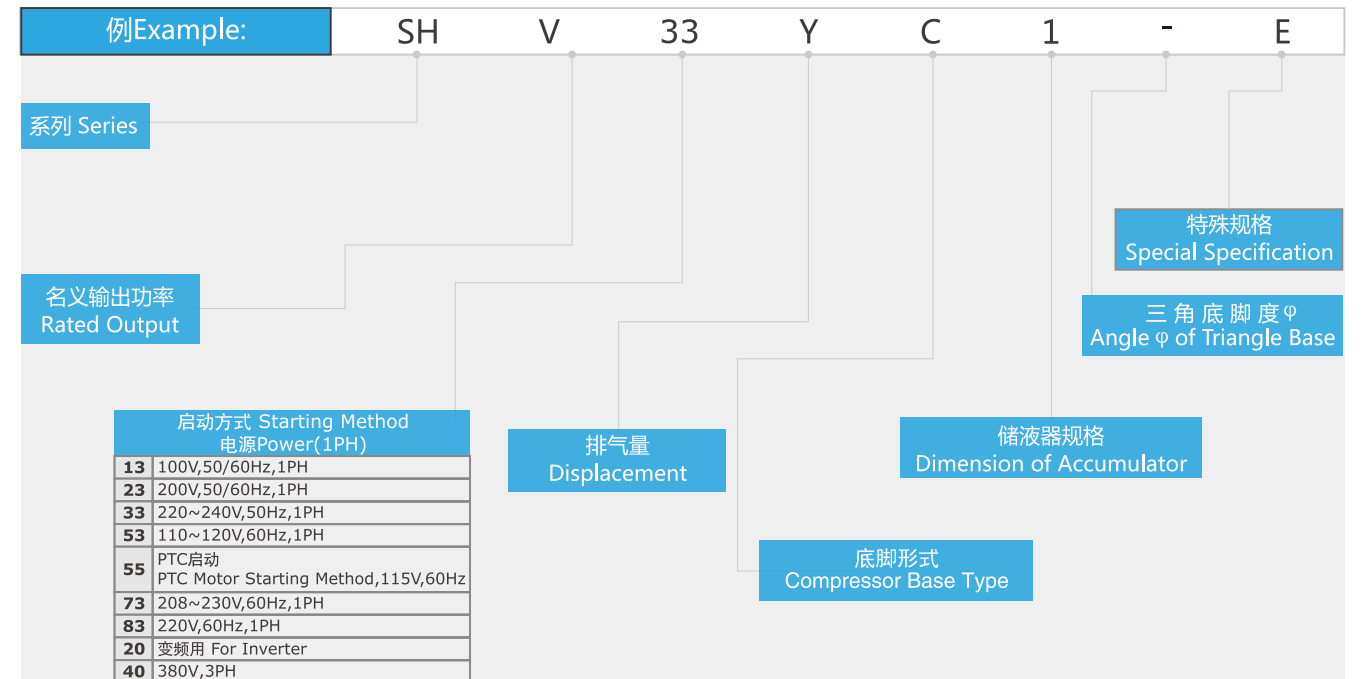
例Example: SH V 33 Y C 1 - E

系列 Series

名义输出功率
Rated Output

启动方式 Starting Method
电源Power(1PH)

| | |
|---|---|
| 13 | 100V,50/60Hz,1PH |
| 23 | 200V,50/60Hz,1PH |
| 33 | 220~240V,50Hz,1PH |
| 53 | 110~120V,60Hz,1PH |
| 55 | PTC启动 PTC Motor Starting Method,115V,60Hz |
| 73 | 208~230V,60Hz,1PH |
| 83 | 220V,60Hz,1PH |
| 20 | 变频用 For Inverter |
| 40 | 380V,3PH |

排气量
Displacement

底脚形式
Compressor Base Type

储液器规格
Dimension of Accumulator

三角底脚度φ
Angle φ of Triangle Base

特殊规格
Special Specification